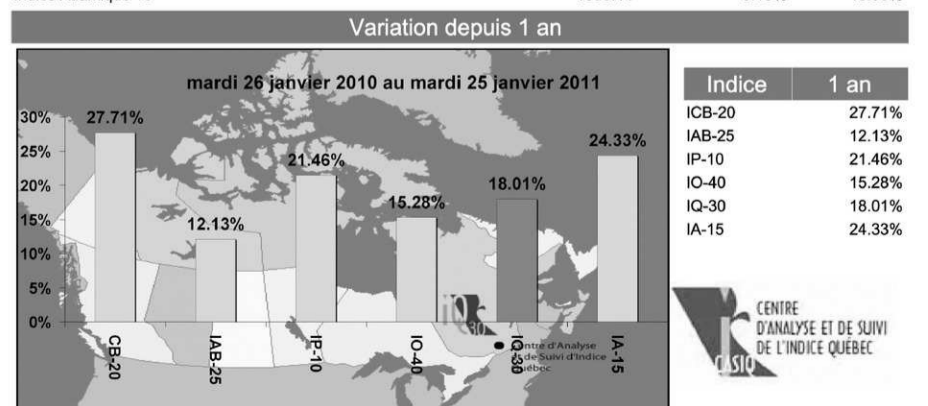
Variation depuis 1 an

mardi 26 janvier 2010 au mardi 25 janvier 2011

30%
25%
20%
15%
10%
5%
0%

27.71%
12.13%
21.46%
15.28%
18.01%
24.33%

CB-20
IAB-25
IP-10
IO-40
IQ-30
IA-15

Centre d'Analyse et de Suivi d'Indice Québec

| Indice | 1 an |
|---|---|
| ICB-20 | 27.71% |
| IAB-25 | 12.13% |
| IP-10 | 21.46% |
| IO-40 | 15.28% |
| IQ-30 | 18.01% |
| IA-15 | 24.33% |

CENTRE D'ANALYSE ET DE SUIVI DE L'INDICE QUÉBEC
CASIQ